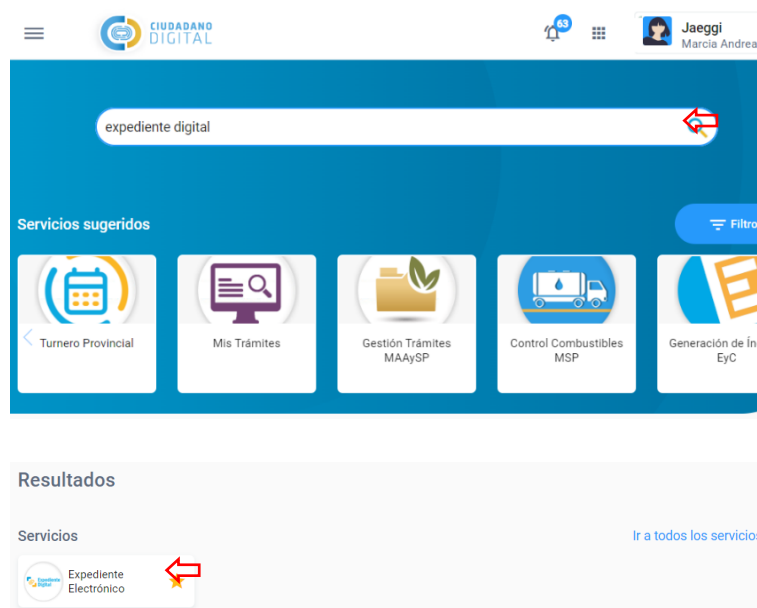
CIUDADANO DIGITAL

63

Jaeggi
Marcia Andrea

expediente digital

Servicios sugeridos

Filtro

Turnero Provincial

Mis Trámites

Gestión Trámites MAAySP

Control Combustibles MSP

Generación de Ín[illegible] EyC

Resultados

Servicios

Ir a todos los servicio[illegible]

Expediente Digital

Expediente Electrónico